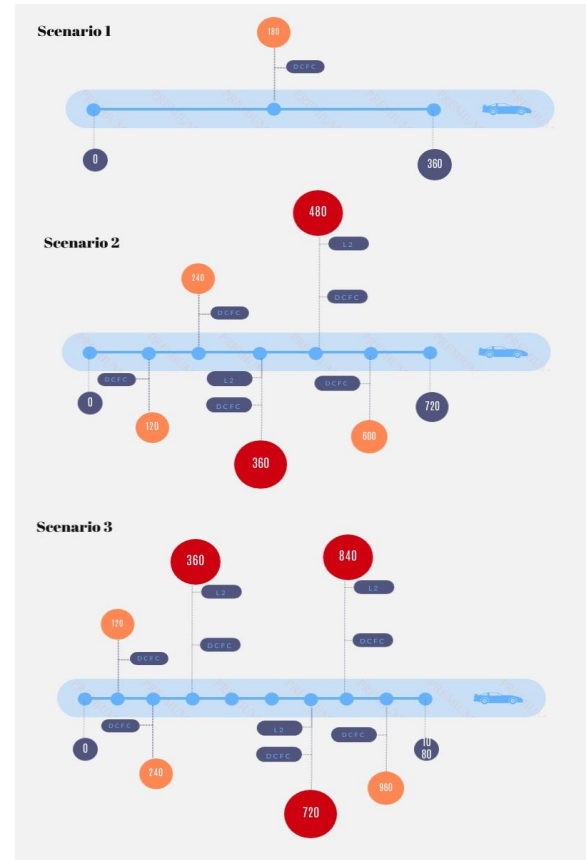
Scenario 1

180

DCFC

0

360

Scenario 2

480

L2

240

DCFC

DCFC

DCFC

L2

DCFC

DCFC

0

120

360

600

720

Scenario 3

360

840

120

L2

L2

DCFC

DCFC

DCFC

DCFC

L2

DCFC

DCFC

0

240

720

960

10
80